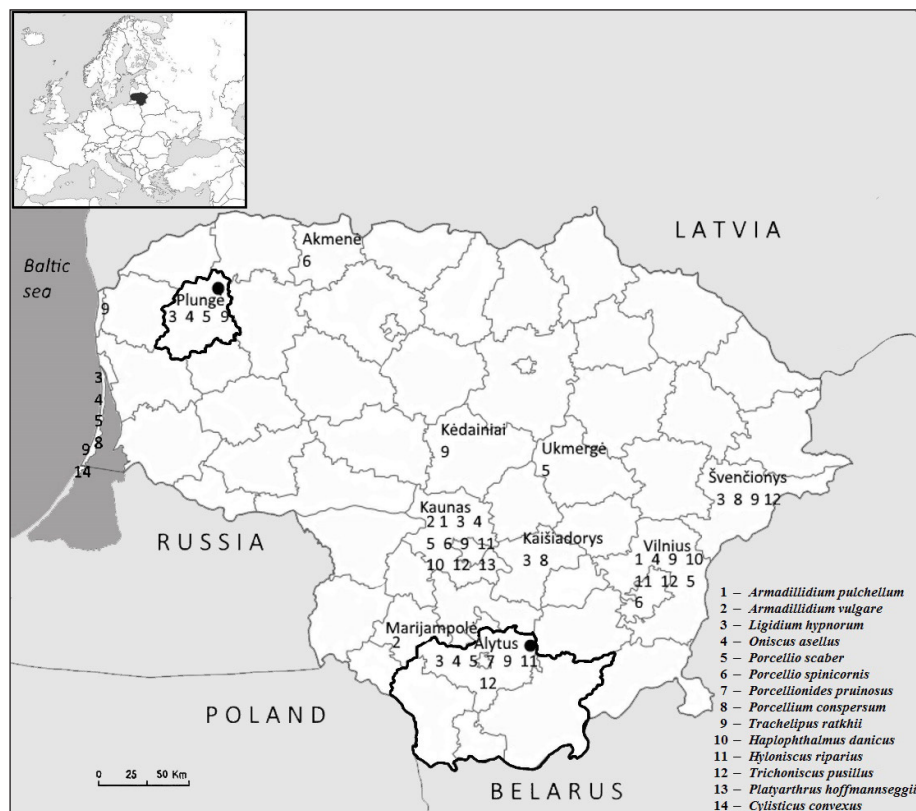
LATVIA

Baltic sea

Akmenė
6

Plungė
3 4 5 9

9

3
4
5
9 8
14

Kėdainiai
9

Ukmergė
5

Švenčionys
3 8 9 12

RUSSIA

Kaunas
2 1 3 4
5 6 9 11
10 12 13

Kaišiadorys
3 8

Vilnius
1 4 9 10
11 12 5
6

Marijampolė
2

Alytus
3 4 5 7 9 11
12

POLAND

BELARUS

0 25 50 Km

1 – Armadillidium pulchellum
2 – Armadillidium vulgare
3 – Ligidium hypnorum
4 – Oniscus asellus
5 – Porcellio scaber
6 – Porcellio spinicornis
7 – Porcellionides pruinosus
8 – Porcellium conspersum
9 – Trachelipus ratkhii
10 – Haplophthalmus danicus
11 – Hyloniscus riparius
12 – Trichoniscus pusillus
13 – Platyarthrus hoffmannseggii
14 – Cylisticus convexus